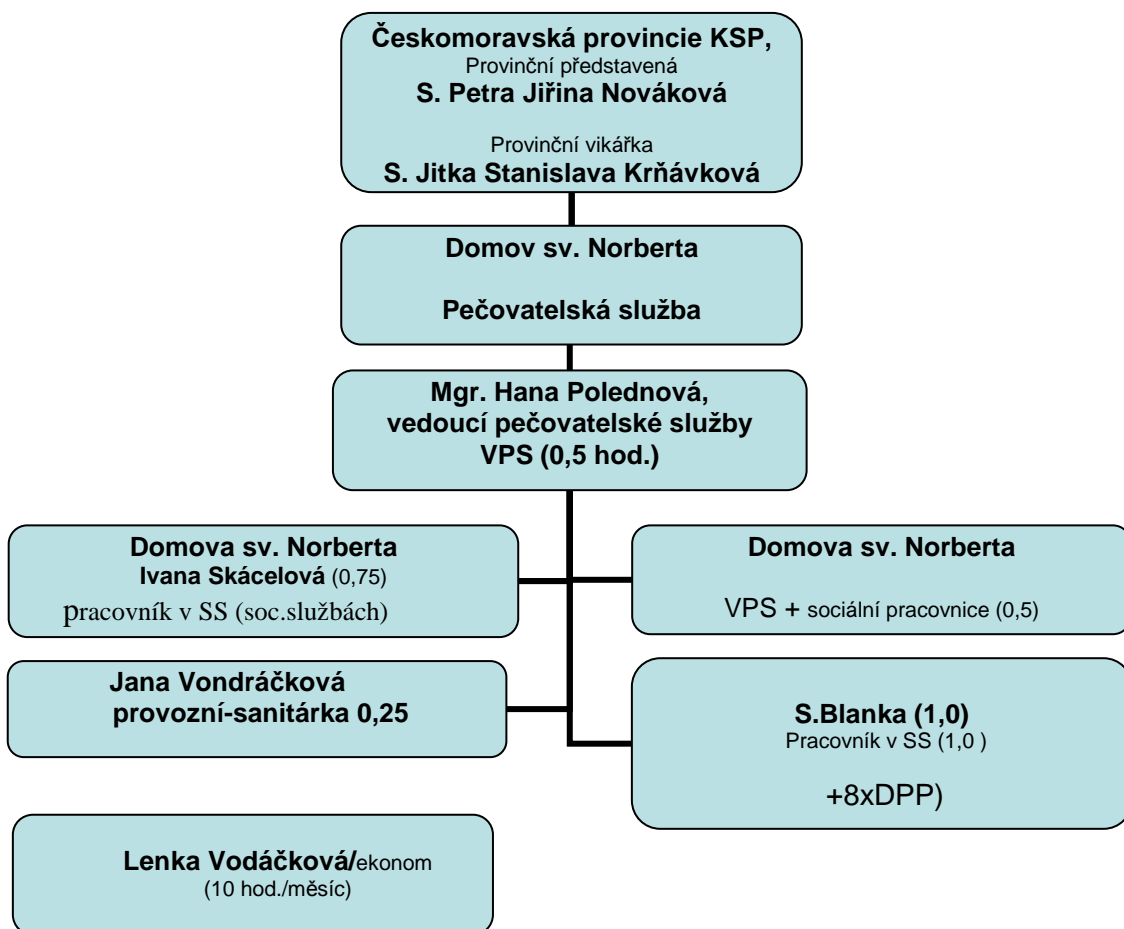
Českomoravská provincie KSP,
Provinční představená
S. Petra Jiřina Nováková

Provinční vikářka
S. Jitka Stanislava Krňávková

Domov sv. Norberta

Pečovatelská služba

Mgr. Hana Polednová,
vedoucí pečovatelské služby
VPS (0,5 hod.)

Domova sv. Norberta
Ivana Skácelová (0,75)
pracovník v SS (soc.službách)

Domova sv. Norberta

VPS + sociální pracovnice (0,5)

Jana Vondráčková
provozní-sanitárka 0,25

S.Blanka (1,0)
Pracovník v SS (1,0 )

+8xDPP)

Lenka Vodáčková/ekonom
(10 hod./měsíc)